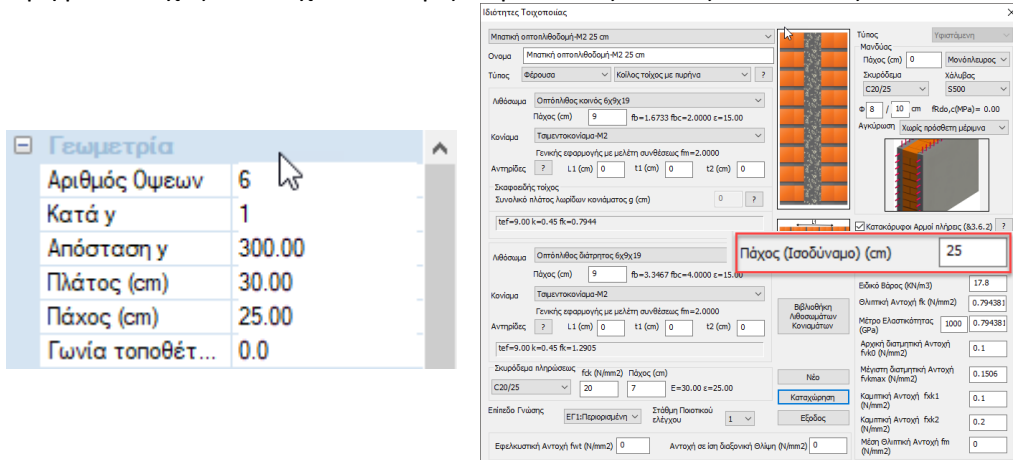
Γεωμετρία

| | |
|---|---|
| Αριθμός Όψεων | 6 |
| Κατά y | 1 |
| Απόσταση y | 300.00 |
| Πλάτος (cm) | 30.00 |
| Πάχος (cm) | 25.00 |
| Γωνία τοποθέτ... | 0.0 |

Ιδιότητες Τοιχοποιίας

Μπατική οπτοπλινθοδομή-Μ2 25 cm
Ονομα Μπατική οπτοπλινθοδομή-Μ2 25 cm
Τύπος Φέρουσα Κοίλος τοίχος με πυρήνα ?

Λιθόσωμα Οπτόπλινθος κοινός 6χ9χ19
Πάχος (cm) 9 fb=1.6733 fbc=2.0000 ε=15.00
Κονίαμα Τσιμεντοκονίαμα-Μ2
Γενικής εφαρμογής με μελέτη συνθέσεως fm=2.0000
Αντηρίδες ? L1 (cm) 0 t1 (cm) 0 t2 (cm) 0
Σκαφοειδής τοίχος
Συνολικό πλάτος λωρίδων κονιάματος g (cm) 0 ?
tef=9.00 k=0.45 fk=0.7944

Λιθόσωμα Οπτόπλινθος διάτρητος 6χ9χ19
Πάχος (cm) 9 fb=3.3467 fbc=4.0000 ε=15.00
Κονίαμα Τσιμεντοκονίαμα-Μ2
Γενικής εφαρμογής με μελέτη συνθέσεως fm=2.0000
Αντηρίδες ? L1 (cm) 0 t1 (cm) 0 t2 (cm) 0
tef=9.00 k=0.45 fk=1.2905

Σκυρόδεμα πληρώσεως fck (N/mm2) Πάχος (cm)
C20/25 20 7 E=30.00 ε=25.00
Επίπεδο Γνώσης ΕΓ1:Περιορισμένη Στάθμη Ποιοτικού ελέγχου 1
Εφελκυστική Αντοχή fwt (N/mm2) 0 Αντοχή σε ίση διαξονική Θλίψη (N/mm2) 0

Βιβλιοθήκη Λιθοσωμάτων Κονιαμάτων
Νέο
Καταχώρηση
Έξοδος

Τύπος Υφιστάμενη
Μανδύας
Πάχος (cm) 0 Μονόπλευρος
Σκυρόδεμα C20/25 Χάλυβας S500
Φ 8 / 10 cm fRdo,c(MPa)= 0.00
Αγκύρωση Χωρίς πρόσθετη μέριμνα
Κατακόρυφοι Αρμοί πλήρεις (§3.6.2) ?
Πάχος (Ισοδύναμο) (cm) 25
Ειδικό Βάρος (KN/m3) 17.8
Θλιπτική Αντοχή fk (N/mm2) 0.794381
Μέτρο Ελαστικότητας (GPa) 1000 0.794381
Αρχική διατμητική Αντοχή fvk0 (N/mm2) 0.1
Μέγιστη διατμητική Αντοχή fvkmax (N/mm2) 0.1506
Καμπτική Αντοχή fxk1 (N/mm2) 0.1
Καμπτική Αντοχή fxk2 (N/mm2) 0.2
Μέση Θλιπτική Αντοχή fm (N/mm2) 0